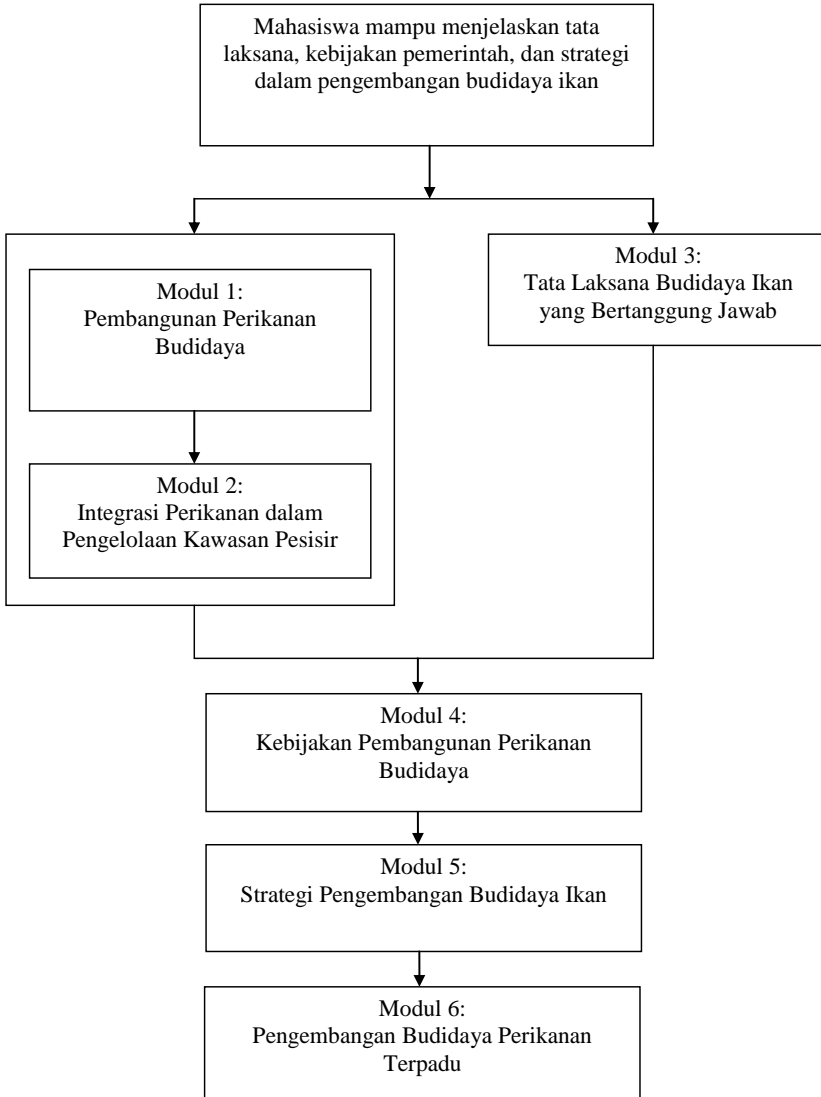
Mahasiswa mampu menjelaskan tata laksana, kebijakan pemerintah, dan strategi dalam pengembangan budidaya ikan

Modul 1:
Pembangunan Perikanan Budidaya

Modul 2:
Integrasi Perikanan dalam Pengelolaan Kawasan Pesisir

Modul 3:
Tata Laksana Budidaya Ikan yang Bertanggung Jawab

Modul 4:
Kebijakan Pembangunan Perikanan Budidaya

Modul 5:
Strategi Pengembangan Budidaya Ikan

Modul 6:
Pengembangan Budidaya Perikanan Terpadu